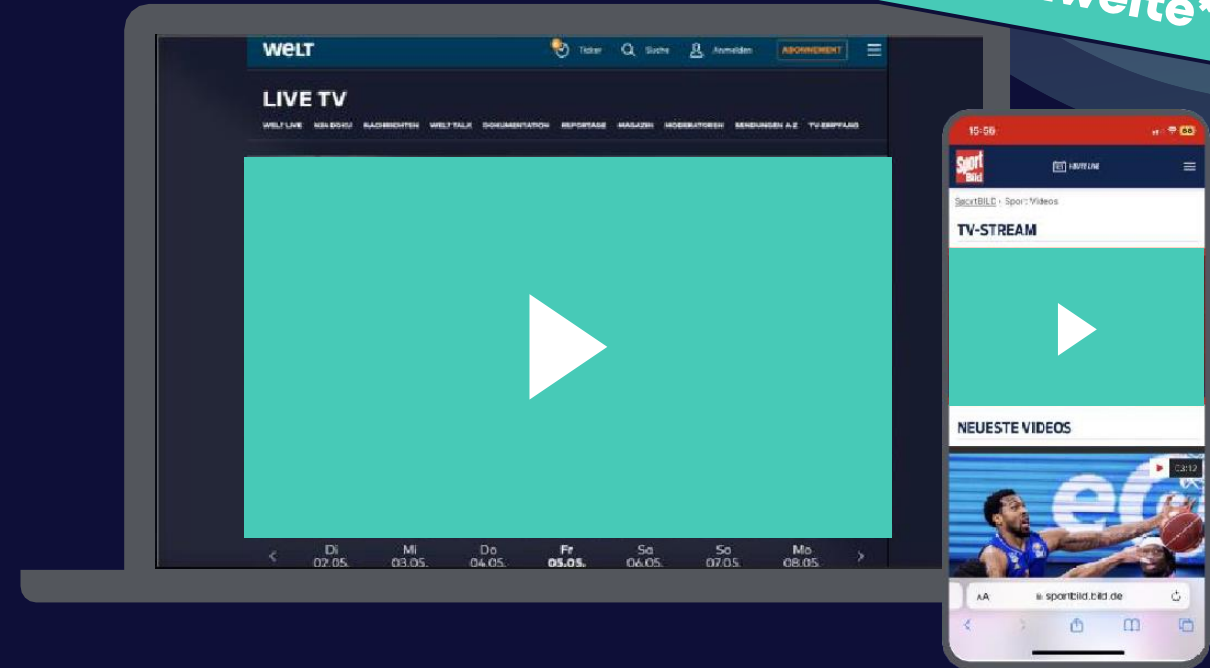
weite*

WELT

Ticker Suche Anmelden ABONNEMENT

LIVE TV

WELT LIVE N24 DOKU NACHRICHTEN WELT TALK DOKUMENTATION REPORTAGE MAGAZIN MODERATOREN SENDUNGEN A-Z TV-EMPFANG

Di 02.05. Mi 03.05. Do 04.05. Fr 05.05. Sa 06.05. So 07.05. Mo 08.05.

15:56

Sport Bild

SportBILD › Sport Videos

TV-STREAM

NEUESTE VIDEOS

02:12

AA sportbild.bild.de